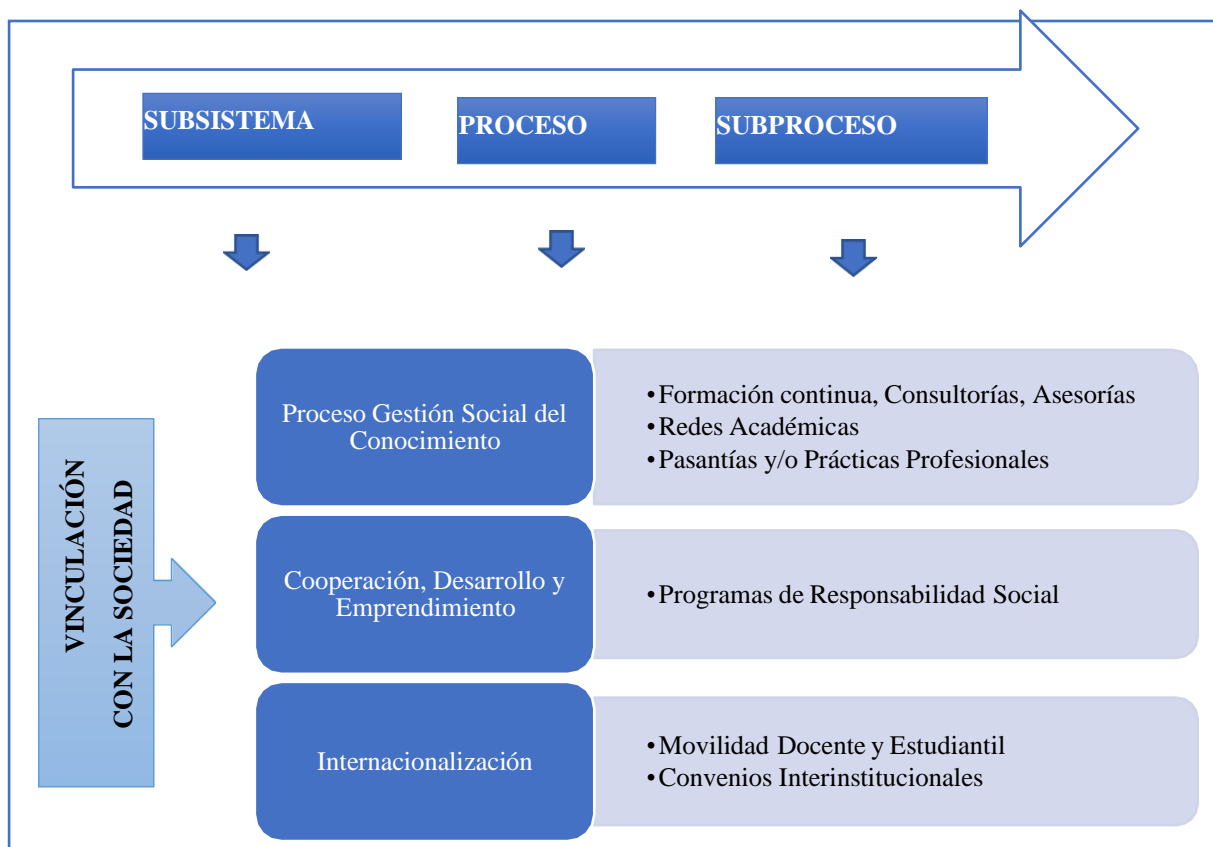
SUBSISTEMA

PROCESO

SUBPROCESO

VINCULACIÓN CON LA SOCIEDAD

Proceso Gestión Social del Conocimiento

•Formación continua, Consultorías, Asesorías
•Redes Académicas
•Pasantías y/o Prácticas Profesionales

Cooperación, Desarrollo y Emprendimiento

•Programas de Responsabilidad Social

Internacionalización

•Movilidad Docente y Estudiantil
•Convenios Interinstitucionales